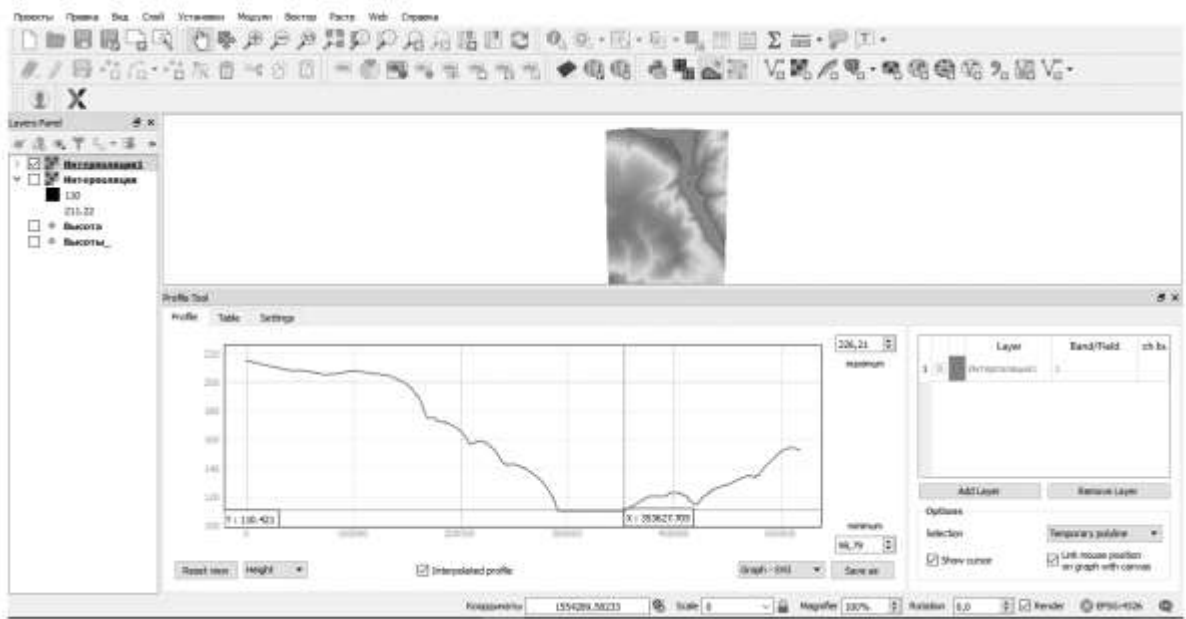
Проекты Правка Вид Слой Установки Модули Вектор Растр Web Справка

Layers Panel

Интерполяция1
Интерполяция
130
211.22
Высота
Высоты_

Profile Tool

Profile Table Settings

Y : 110.421
X : 35362?.505

226,21
maximum

minimum
98,79

Reset view Height Interpolated profile Graph - SVG Save as

Layer Band/Field ch bx
1 Интерполяция1 1

Add Layer Remove Layer

Options
Selection Temporary polyline
Show cursor
Link mouse position on graph with canvas

Координаты 1554289,58233 Scale Magnifier 100% Rotation 0,0 Render EPSG:4326